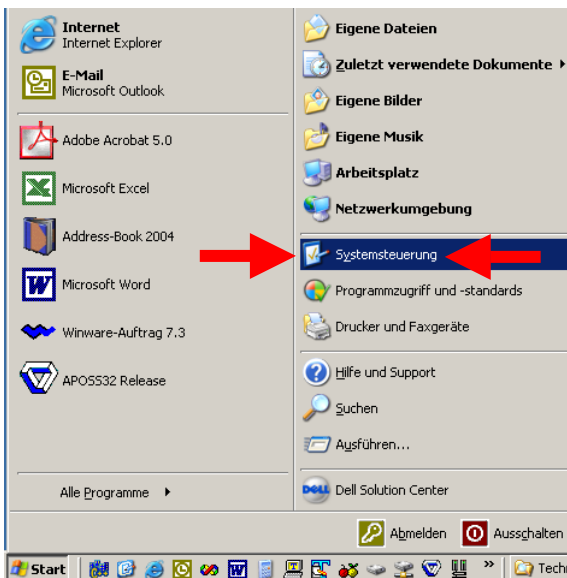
Internet
Internet Explorer

E-Mail
Microsoft Outlook

Adobe Acrobat 5.0

Microsoft Excel

Address-Book 2004

Microsoft Word

Winware-Auftrag 7.3

APOSS32 Release

Alle Programme

Eigene Dateien

Zuletzt verwendete Dokumente

Eigene Bilder

Eigene Musik

Arbeitsplatz

Netzwerkumgebung

Systemsteuerung

Programmzugriff und -standards

Drucker und Faxgeräte

Hilfe und Support

Suchen

Ausführen...

Dell Solution Center

Abmelden

Ausschalten

Start

Techi